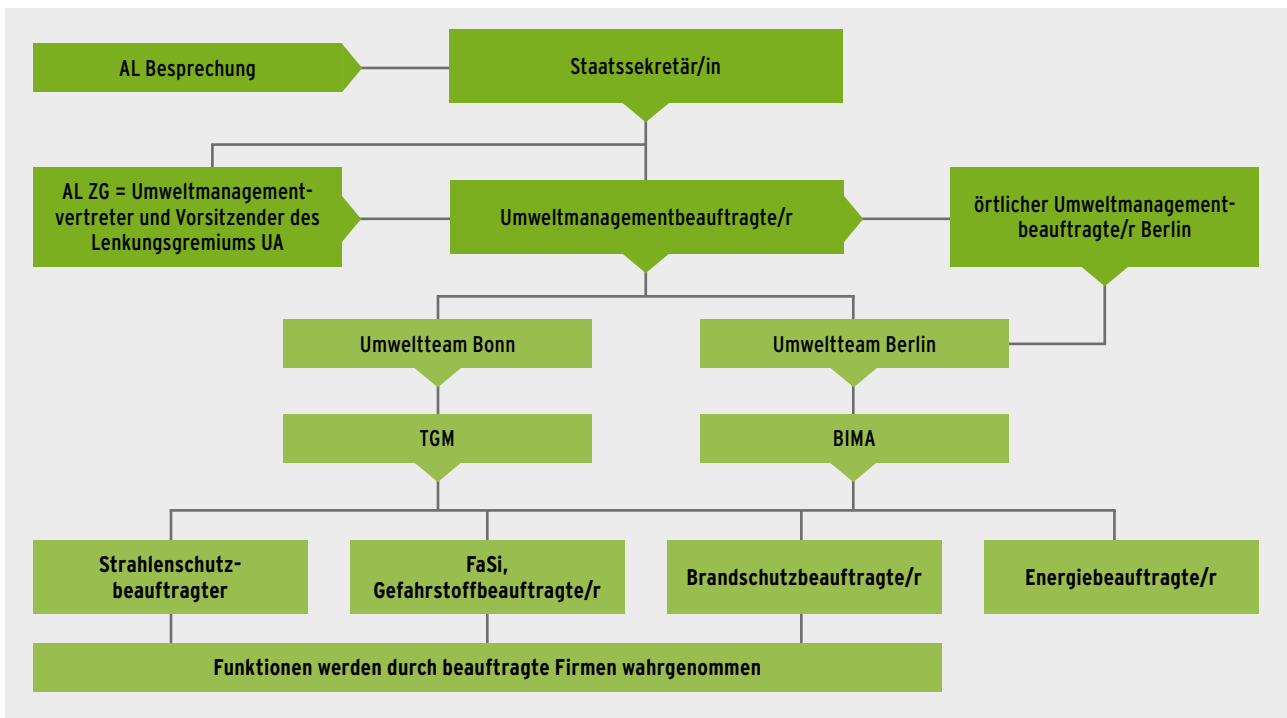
AL Besprechung

Staatssekretär/in

AL ZG = Umweltmanagementvertreter und Vorsitzender des Lenkungsgremiums UA

Umweltmanagementbeauftragte/r

örtlicher Umweltmanagementbeauftragte/r Berlin

Umweltteam Bonn

Umweltteam Berlin

TGM

BIMA

Strahlenschutzbeauftragter

FaSi, Gefahrstoffbeauftragte/r

Brandschutzbeauftragte/r

Energiebeauftragte/r

Funktionen werden durch beauftragte Firmen wahrgenommen